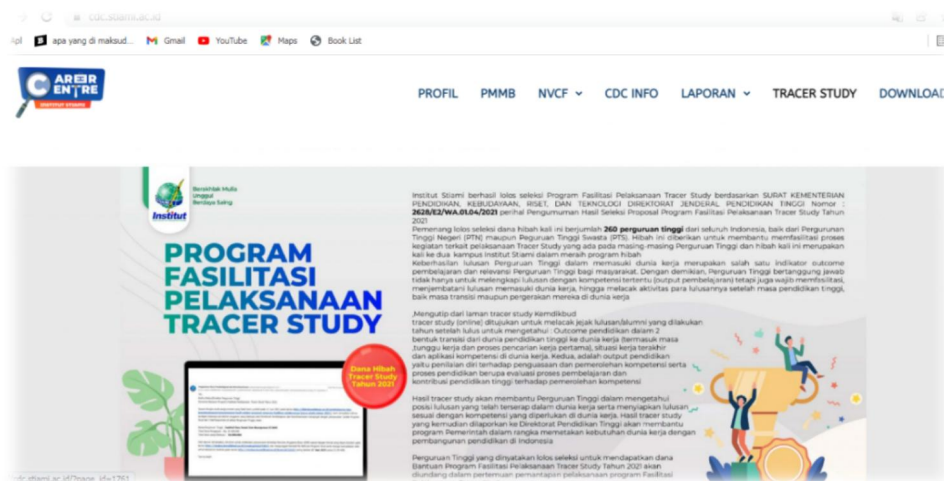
cdc.stiami.ac.id

apa yang di maksud... Gmail YouTube Maps Book List

CAREER CENTRE

PROFIL PMMB NVCF CDC INFO LAPORAN TRACER STUDY DOWNLOAD

Berakhlak Mulia Unggul Berdaya Saing

Institut

PROGRAM FASILITASI PELAKSANAAN TRACER STUDY

Dana Hibah Tracer Study Tahun 2021

Institut Stiami berhasil lolos seleksi Program Fasilitasi Pelaksanaan Tracer Study berdasarkan SURAT KEMENTERIAN PENDIDIKAN, KEBUDAYAAN, RISET, DAN TEKNOLOGI DIREKTORAT JENDERAL PENDIDIKAN TINGGI Nomor : 2628/E2/WA.01.04/2021 perihal Pengumuman Hasil Seleksi Proposal Program Fasilitasi Pelaksanaan Tracer Study Tahun 2021

Pemenang lolos seleksi dana hibah kali ini berjumlah 260 perguruan tinggi dari seluruh Indonesia, baik dari Pergurunan Tinggi Negeri (PTN) maupun Perguruan Tinggi Swasta (PTS). Hibah ini diberikan untuk membantu memfasilitasi proses kegiatan terkait pelaksanaan Tracer Study yang ada pada masing-masing Perguruan Tinggi dan hibah kali ini merupakan kali ke dua kampus Institut Stiami dalam meraih program hibah

Keberhasilan lulusan Perguruan Tinggi dalam memasuki dunia kerja merupakan salah satu indikator outcome pembelajaran dan relevansi Perguruan Tinggi bagi masyarakat. Dengan demikian, Perguruan Tinggi bertanggung jawab tidak hanya untuk melengkapi lulusan dengan kompetensi tertentu (output pembelajaran) tetapi juga wajib memfasilitasi, menjembatani lulusan memasuki dunia kerja, hingga melacak aktivitas para lulusannya setelah masa pendidikan tinggi, baik masa transisi maupun pergerakan mereka di dunia kerja

,Mengutip dari laman tracer study Kemdikbud tracer study (online) ditujukan untuk melacak jejak lulusan/alumni yang dilakukan tahun setelah lulus untuk mengetahui : Outcome pendidikan dalam 2 bentuk transisi dari dunia pendidikan tinggi ke dunia kerja (termasuk masa tunggu kerja dan proses pencarian kerja pertama), situasi kerja terakhir dan aplikasi kompetensi di dunia kerja. Kedua, adalah output pendidikan yaitu penilaian diri terhadap penguasaan dan pemerolehan kompetensi serta proses pendidikan berupa evaluasi proses pembelajaran dan kontribusi pendidikan tinggi terhadap pemerolehan kompetensi

Hasil tracer study akan membantu Perguruan Tinggi dalam mengetahui posisi lulusan yang telah terserap dalam dunia kerja serta menyiapkan lulusan sesuai dengan kompetensi yang diperlukan di dunia kerja. Hasil tracer study yang kemudian dilaporkan ke Direktorat Pendidikan Tinggi akan membantu program Pemerintah dalam rangka memetakan kebutuhan dunia kerja dengan pembangunan pendidikan di Indonesia

Perguruan Tinggi yang dinyatakan lolos seleksi untuk mendapatkan dana Bantuan Program Fasilitasi Pelaksanaan Tracer Study Tahun 2021 akan diundang dalam pertemuan pemantapan pelaksanaan program Fasilitasi

cdc.stiami.ac.id/?page_id=1761